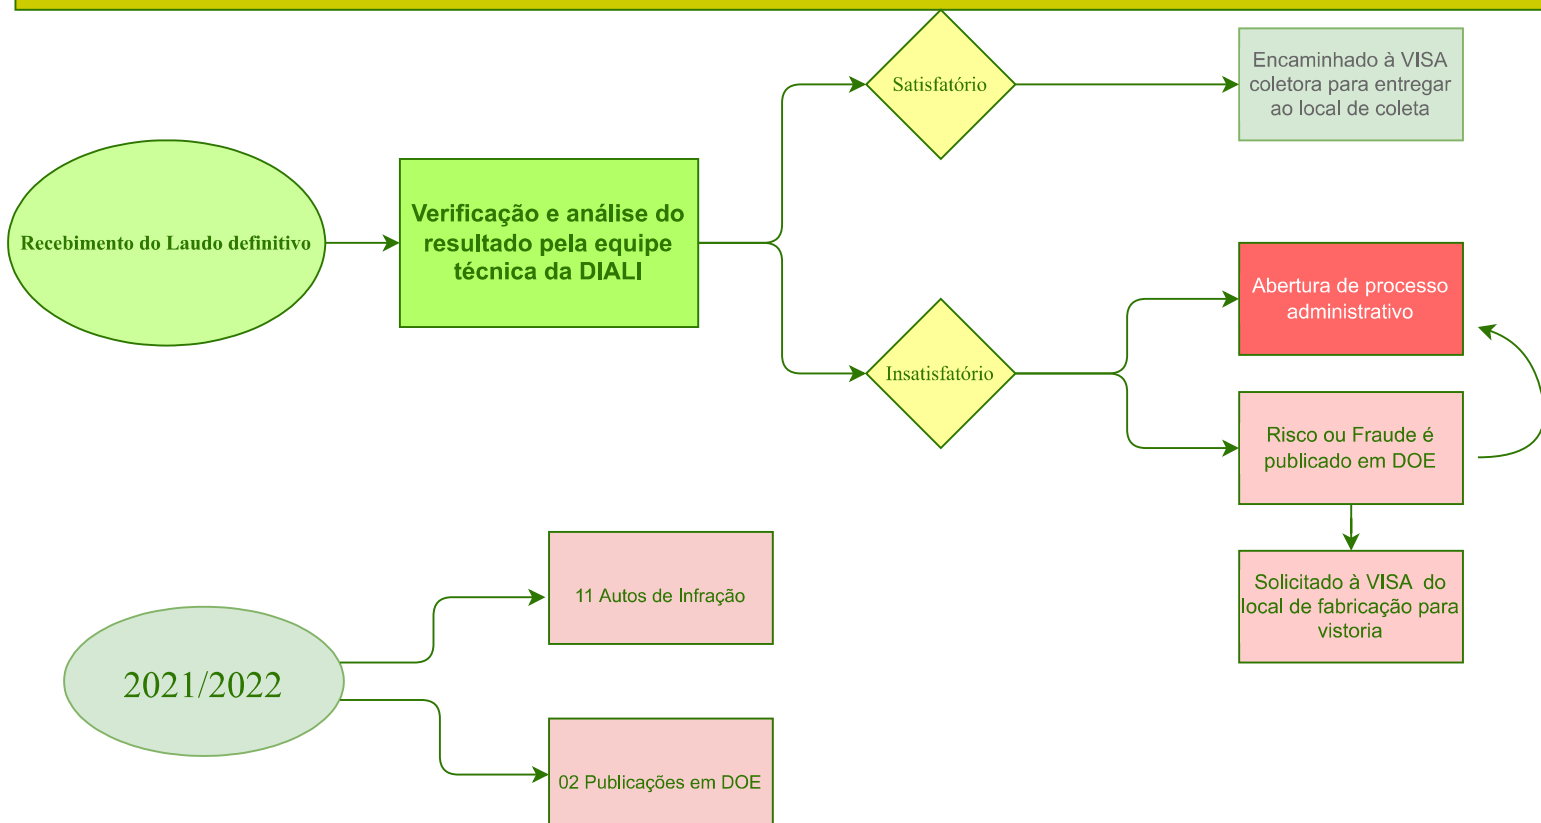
Recebimento do Laudo definitivo

Verificação e análise do resultado pela equipe técnica da DIALI

Satisfatório

Encaminhado à VISA coletora para entregar ao local de coleta

Insatisfatório

Abertura de processo administrativo

Risco ou Fraude é publicado em DOE

Solicitado à VISA do local de fabricação para vistoria

2021/2022

11 Autos de Infração

02 Publicações em DOE